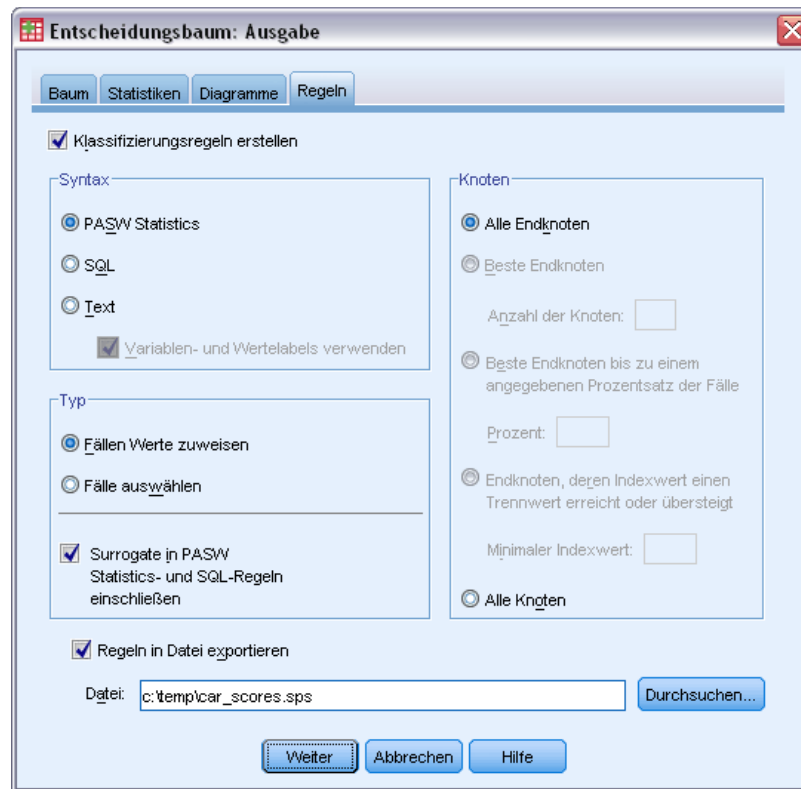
Entscheidungsbaum: Ausgabe

Baum | Statistiken | Diagramme | Regeln

Klassifizierungsregeln erstellen

Syntax

PASW Statistics

SQL

Text

Variablen- und Wertelabels verwenden

Typ

Fällen Werte zuweisen

Fälle auswählen

Surrogate in PASW Statistics- und SQL-Regeln einschließen

Knoten

Alle Endknoten

Beste Endknoten

Anzahl der Knoten:

Beste Endknoten bis zu einem angegebenen Prozentsatz der Fälle

Prozent:

Endknoten, deren Indexwert einen Trennwert erreicht oder übersteigt

Minimaler Indexwert:

Alle Knoten

Regeln in Datei exportieren

Datei: c:\temp\car_scores.sps

Durchsuchen...

Weiter | Abbrechen | Hilfe